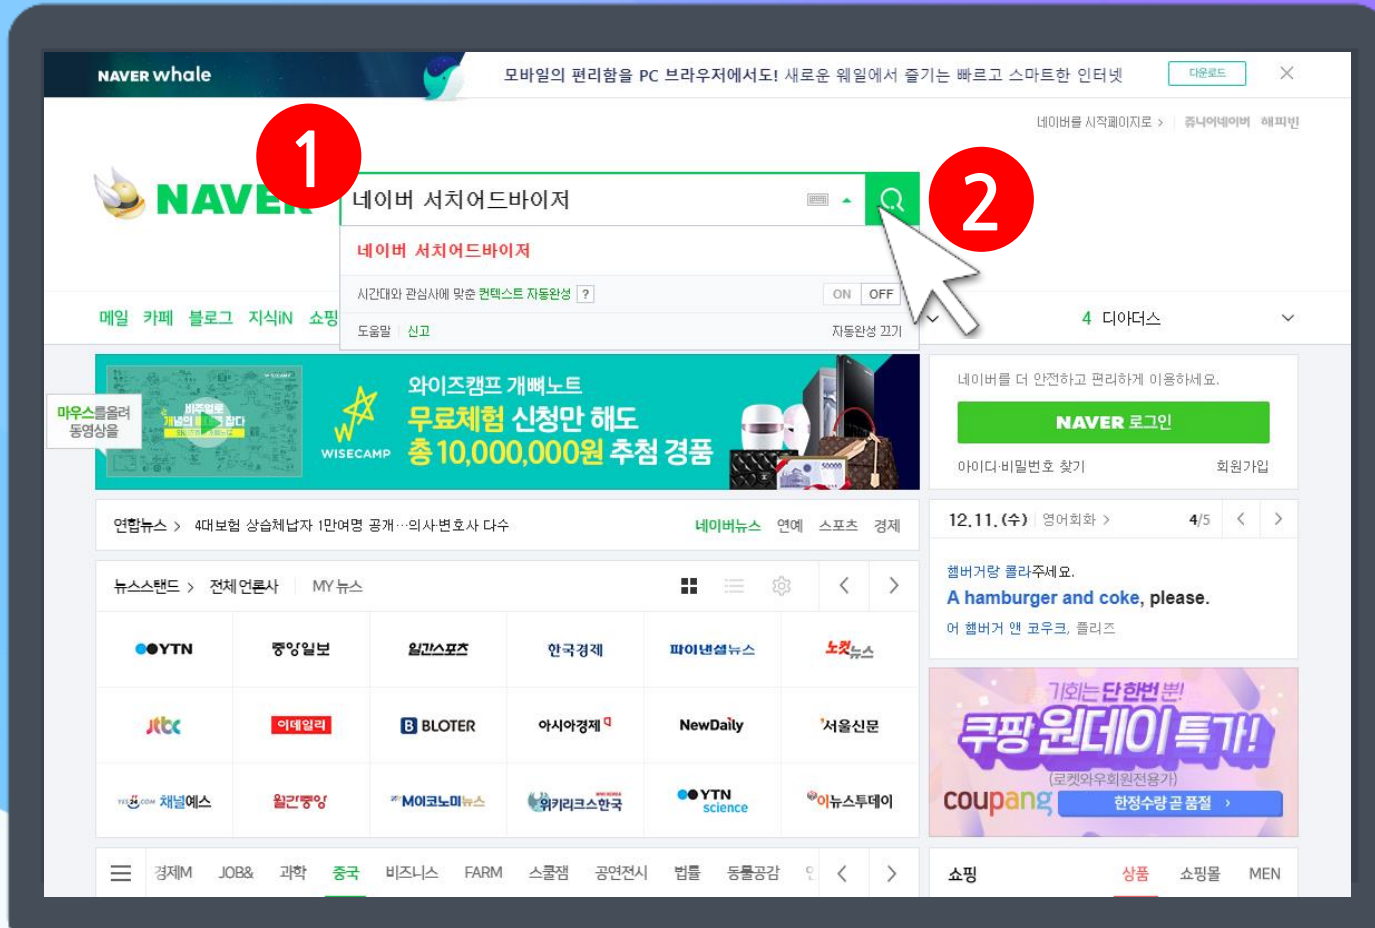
NAVER whale 모바일의 편리함을 PC 브라우저에서도! 새로운 웨일에서 즐기는 빠르고 스마트한 인터넷 다운로드 ×

네이버를 시작페이지로 › 쥬니어네이버 해피빈

1

NAVER

네이버 서치어드바이저

2

네이버 서치어드바이저

시간대와 관심사에 맞춘 컨텍스트 자동완성 ?

ON OFF

도움말 신고 자동완성 끄기

메일 카페 블로그 지식iN 쇼핑

4 디아더스

마우스를올려 동영상을

와이즈캠프 개뼈노트
무료체험 신청만 해도
총 10,000,000원 추첨 경품

WISECAMP

네이버를 더 안전하고 편리하게 이용하세요.

NAVER 로그인

아이디·비밀번호 찾기 회원가입

연합뉴스 › 4대보험 상습체납자 1만여명 공개…의사·변호사 다수 네이버뉴스 연예 스포츠 경제

12.11.(수) 영어회화 › 4/5

뉴스스탠드 › 전체언론사 MY 뉴스

햄버거랑 콜라주세요.
A hamburger and coke, please.
어 햄버거 앤 코우크, 플리즈

| YTN | 중앙일보 | 일간스포츠 | 한국경제 | 파이낸셜뉴스 | 노컷뉴스 |
|---|---|---|---|---|---|
| jtbc | 이데일리 | BLOTER | 아시아경제 | NewDaily | 서울신문 |
| 채널예스 | 월간중앙 | MONEY 머니S | 위키리크스한국 | YTN science | 이뉴스투데이 |

기회는 단 한번 뿐!
쿠팡 원데이 특가!
(로켓와우회원전용가)
coupang 한정수량 곧 품절 ›

경제M JOB& 과학 중국 비즈니스 FARM 스쿨잼 공연전시 법률 동물공감

쇼핑 상품 쇼핑몰 MEN